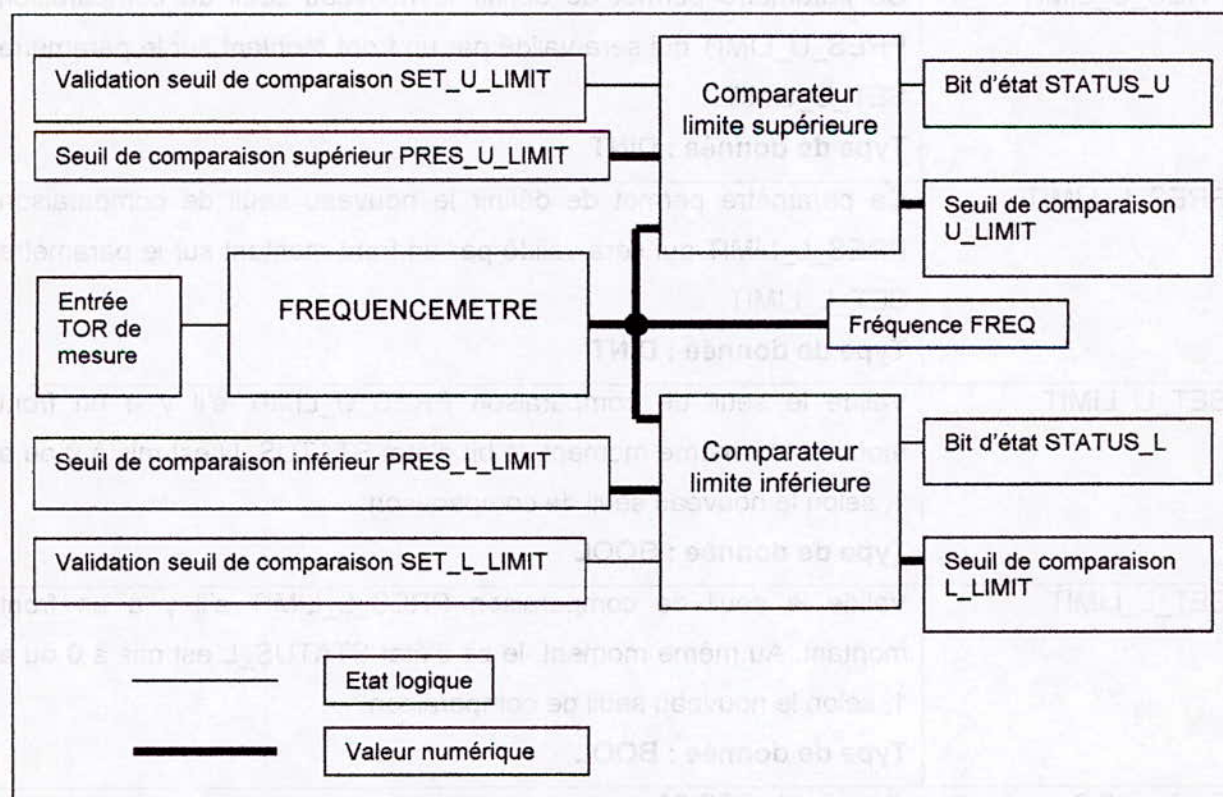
Validation seuil de comparaison SET_U_LIMIT

Seuil de comparaison supérieur PRES_U_LIMIT

Comparateur limite supérieure

Bit d'état STATUS_U

Seuil de comparaison U_LIMIT

Entrée TOR de mesure

FREQUENCEMETRE

Fréquence FREQ

Seuil de comparaison inférieur PRES_L_LIMIT

Validation seuil de comparaison SET_L_LIMIT

Comparateur limite inférieure

Bit d'état STATUS_L

Seuil de comparaison L_LIMIT

Etat logique

Valeur numérique